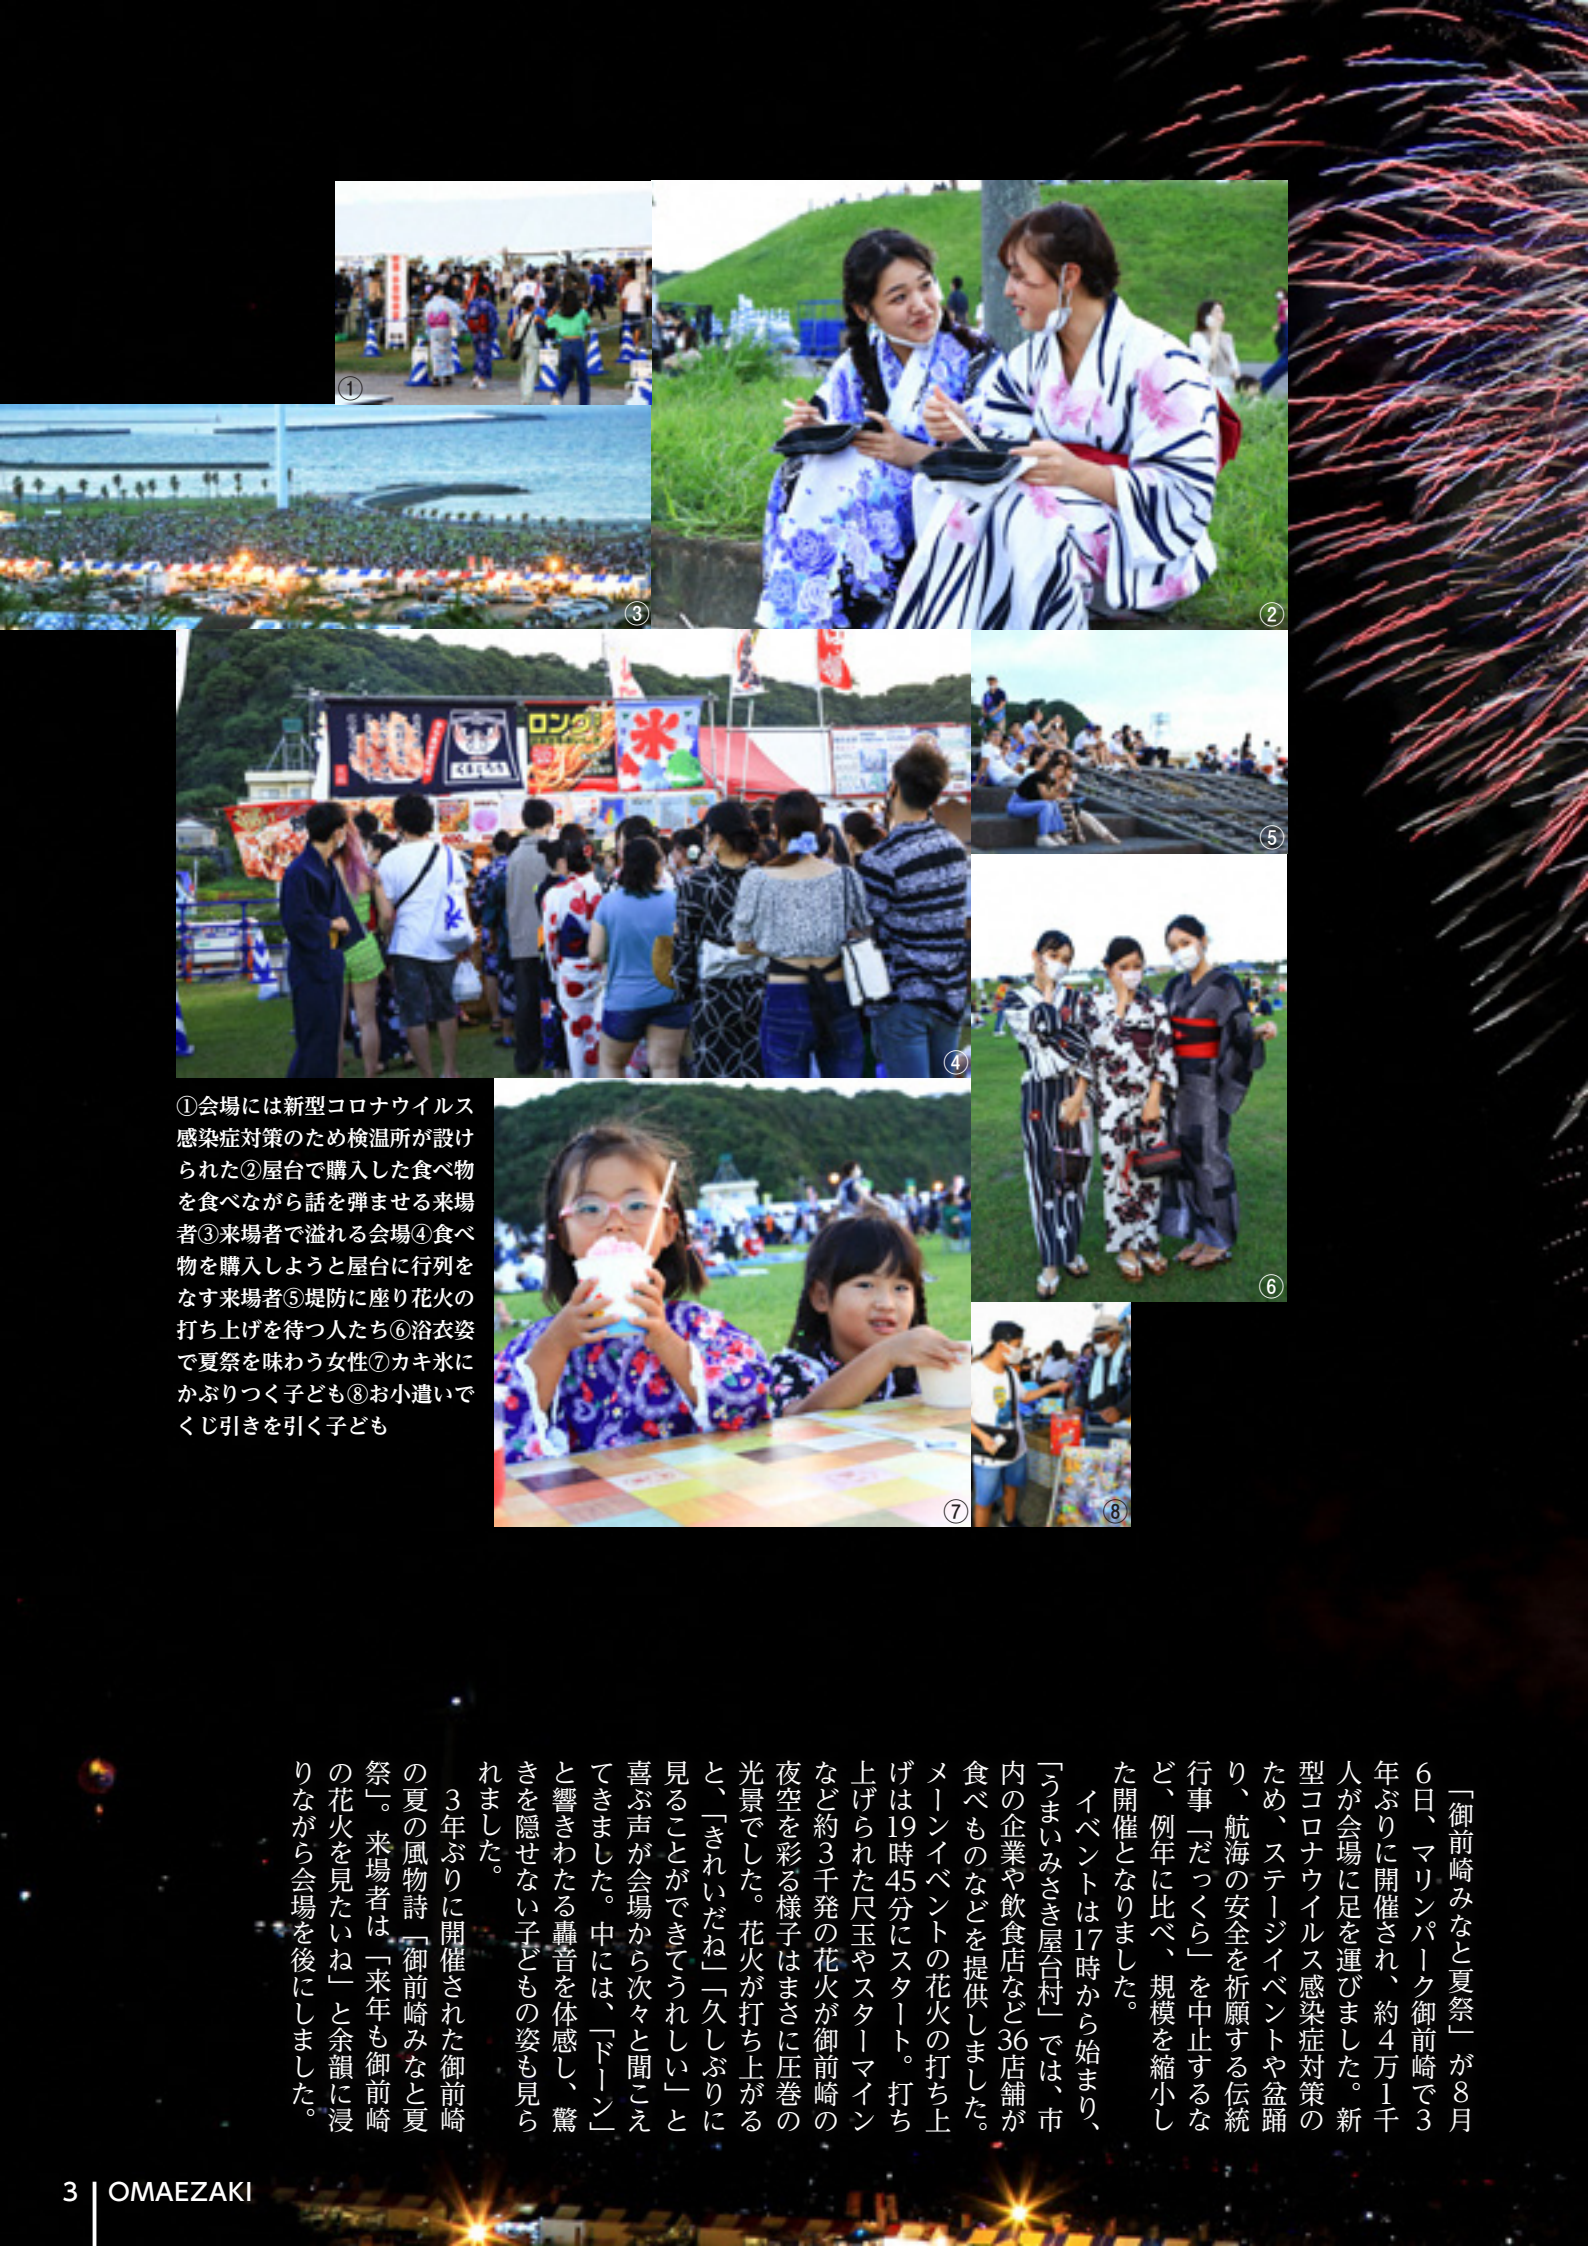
①
③
②
ロング
氷
⑤
④
⑥
①会場には新型コロナウイルス感染症対策のため検温所が設けられた②屋台で購入した食べ物を食べながら話を弾ませる来場者③来場者で溢れる会場④食べ物を購入しようと屋台に行列をなす来場者⑤堤防に座り花火の打ち上げを待つ人たち⑥浴衣姿で夏祭を味わう女性⑦カキ氷にかぶりつく子ども⑧お小遣いでくじ引きを引く子ども
⑦
⑧

「御前崎みなと夏祭」が8月6日、マリンパーク御前崎で3年ぶりに開催され、約4万1千人が会場に足を運びました。新型コロナウイルス感染症対策のため、ステージイベントや盆踊り、航海の安全を祈願する伝統行事「だっくら」を中止するなど、例年に比べ、規模を縮小した開催となりました。

イベントは17時から始まり、「うまいみさき屋台村」では、市内の企業や飲食店など36店舗が食べものなどを提供しました。メーンイベントの花火の打ち上げは19時45分にスタート。打ち上げられた尺玉やスターマインなど約3千発の花火が御前崎の夜空を彩る様子はまさに圧巻の光景でした。花火が打ち上がると、「きれいだね」「久しぶりに見ることができてうれしい」と喜ぶ声が会場から次々と聞こえてきました。中には、「ドーン」と響きわたる轟音を体感し、驚きを隠せない子どもの姿も見られました。

3年ぶりに開催された御前崎の夏の風物詩「御前崎みなと夏祭」。来場者は「来年も御前崎の花火を見たいね」と余韻に浸りながら会場を後にしました。

3 OMAEZAKI